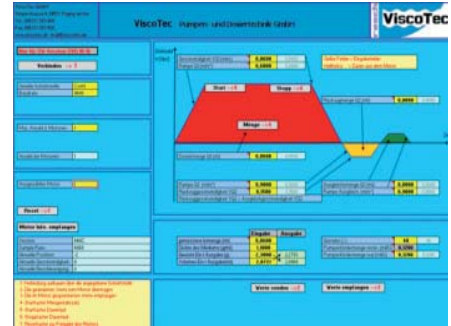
ViscoTec Pumpen- und Dosiertechnik GmbH

ViscoTec

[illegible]

Verbinden

Start

Stopp

Menge

Reset

Motor Info. empfangen

Eingabe

Ausgabe

Werte senden

Werte empfangen

0,0000

0,0000

0,0000

0,0000

0,0000

0,0000

0,0000

0,0000

0,0000

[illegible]